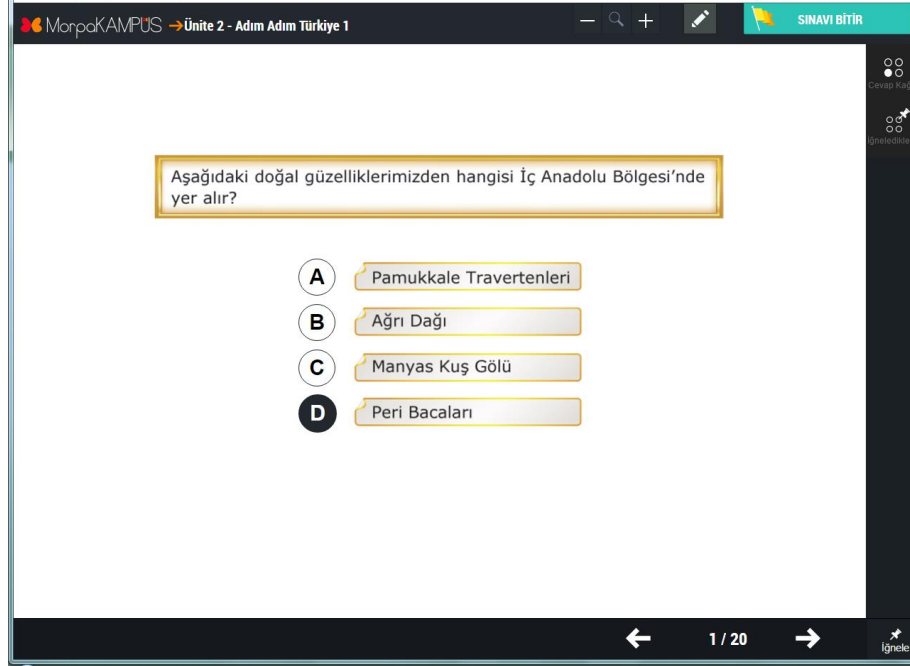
MorpaKAMPÜS → Ünite 2 - Adım Adım Türkiye 1

SINAVI BİTİR

Cevap Kağ

İğneledikle

Aşağıdaki doğal güzelliklerimizden hangisi İç Anadolu Bölgesi'nde yer alır?

A Pamukkale Travertenleri

B Ağrı Dağı

C Manyas Kuş Gölü

D Peri Bacaları

1 / 20

İğnele